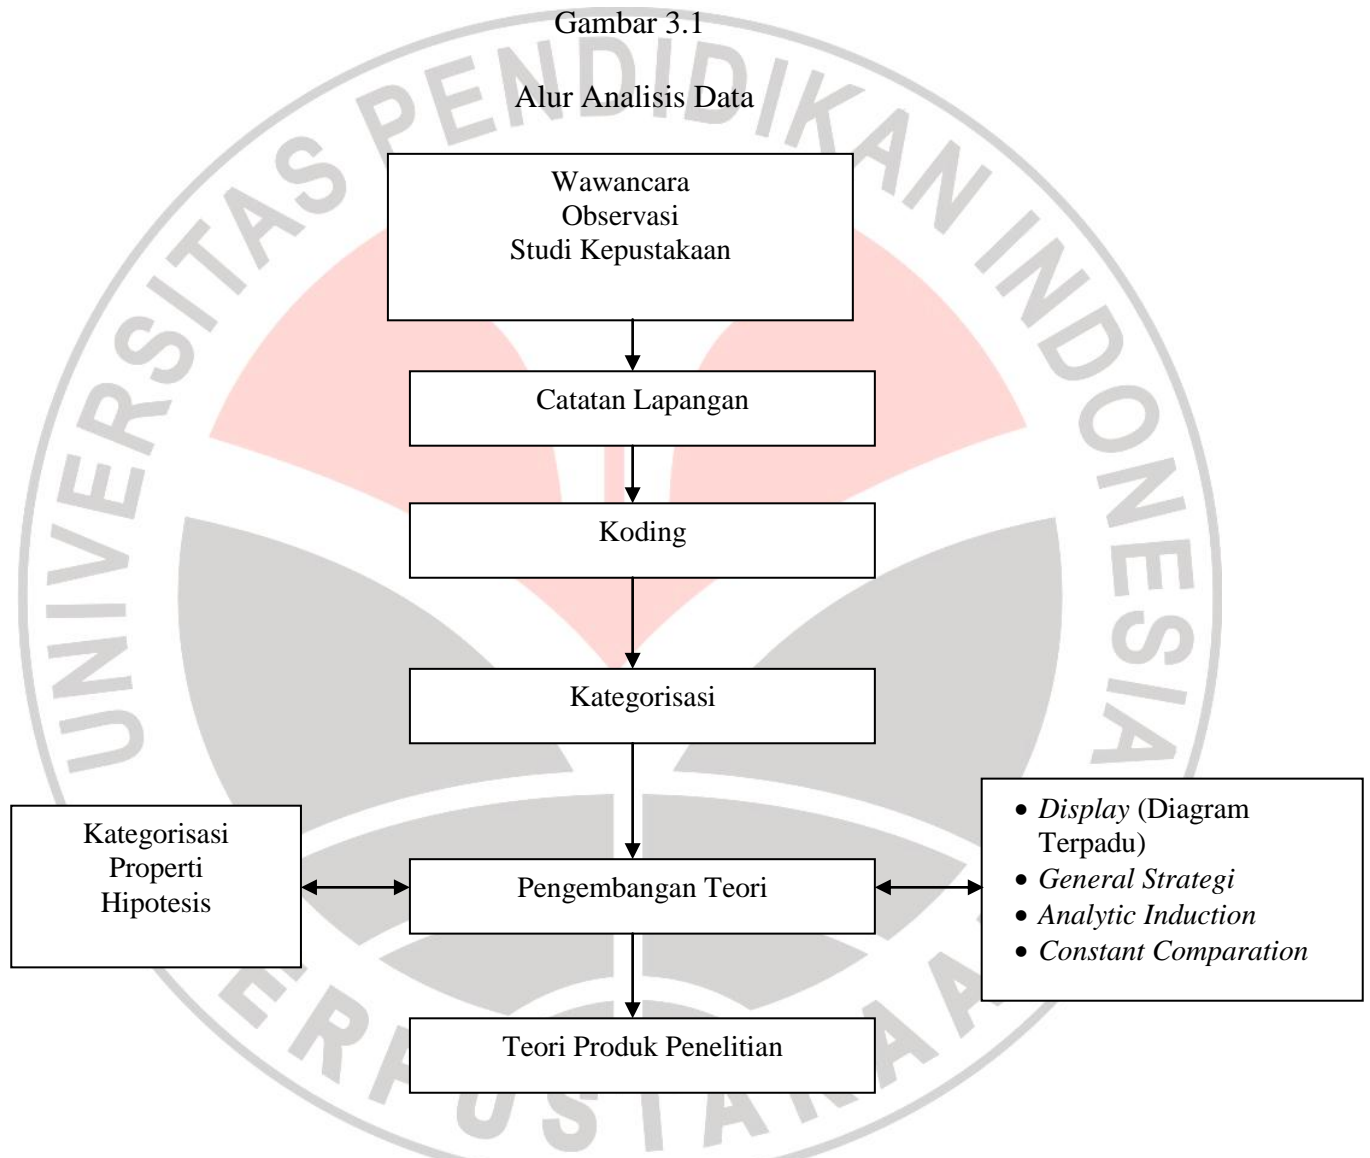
Gambar 3.1

Alur Analisis Data

Wawancara
Observasi
Studi Kepustakaan

Catatan Lapangan

Koding

Kategorisasi

Kategorisasi
Properti
Hipotesis

Pengembangan Teori

• *Display* (Diagram Terpadu)
• *General Strategi*
• *Analytic Induction*
• *Constant Comparation*

Teori Produk Penelitian

UNIVERSITAS PENDIDIKAN INDONESIA
PERPUSTAKAAN